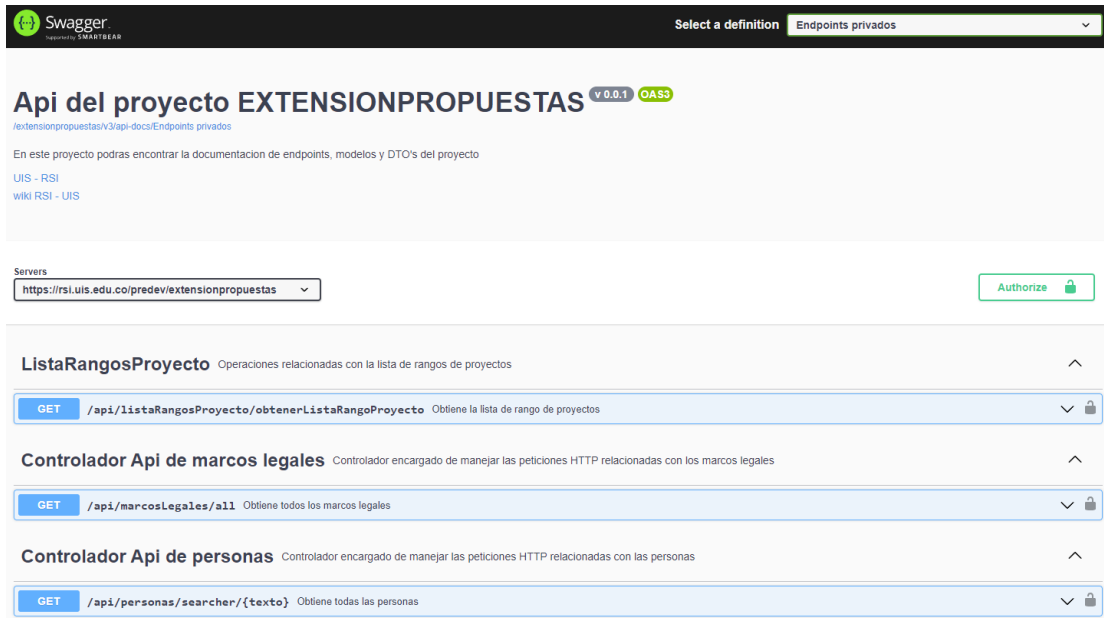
Swagger
Supported by SMARTBEAR

Select a definition Endpoints privados

Api del proyecto EXTENSIONPROPUESTAS v 0.0.1 OAS3
/extensionpropuestas/v3/api-docs/Endpoints privados

En este proyecto podras encontrar la documentacion de endpoints, modelos y DTO's del proyecto

UIS - RSI
wiki RSI - UIS

Servers
https://rsi.uis.edu.co/predev/extensionpropuestas

Authorize

ListaRangosProyecto Operaciones relacionadas con la lista de rangos de proyectos

GET /api/listaRangosProyecto/obtenerListaRangoProyecto Obtiene la lista de rango de proyectos

Controlador Api de marcos legales Controlador encargado de manejar las peticiones HTTP relacionadas con los marcos legales

GET /api/marcosLegales/all Obtiene todos los marcos legales

Controlador Api de personas Controlador encargado de manejar las peticiones HTTP relacionadas con las personas

GET /api/personas/searcher/{texto} Obtiene todas las personas